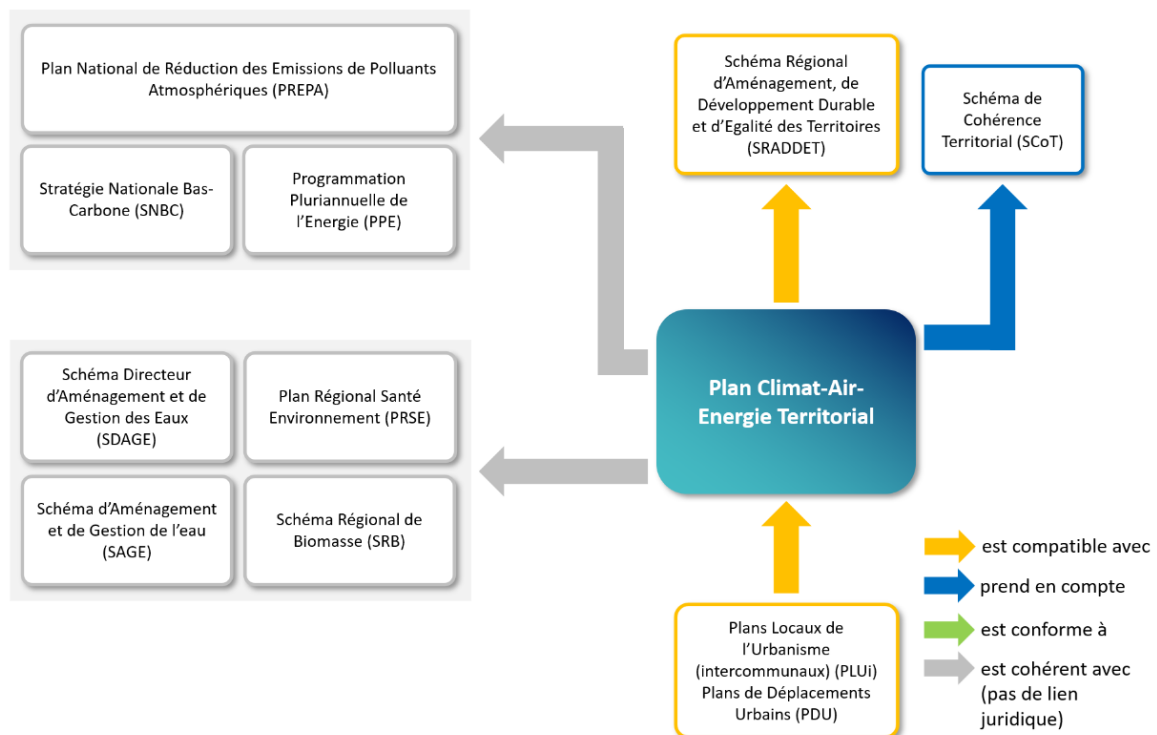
Plan National de Réduction des Emissions de Polluants Atmosphériques (PREPA)

Stratégie Nationale Bas-Carbone (SNBC)

Programmation Pluriannuelle de l'Energie (PPE)

Schéma Régional d'Aménagement, de Développement Durable et d'Egalité des Territoires (SRADDET)

Schéma de Cohérence Territorial (SCoT)

Schéma Directeur d'Aménagement et de Gestion des Eaux (SDAGE)

Plan Régional Santé Environnement (PRSE)

Plan Climat-Air-Energie Territorial

Schéma d'Aménagement et de Gestion de l'eau (SAGE)

Schéma Régional de Biomasse (SRB)

est compatible avec

prend en compte

est conforme à

est cohérent avec (pas de lien juridique)

Plans Locaux de l'Urbanisme (intercommunaux) (PLUi) Plans de Déplacements Urbains (PDU)